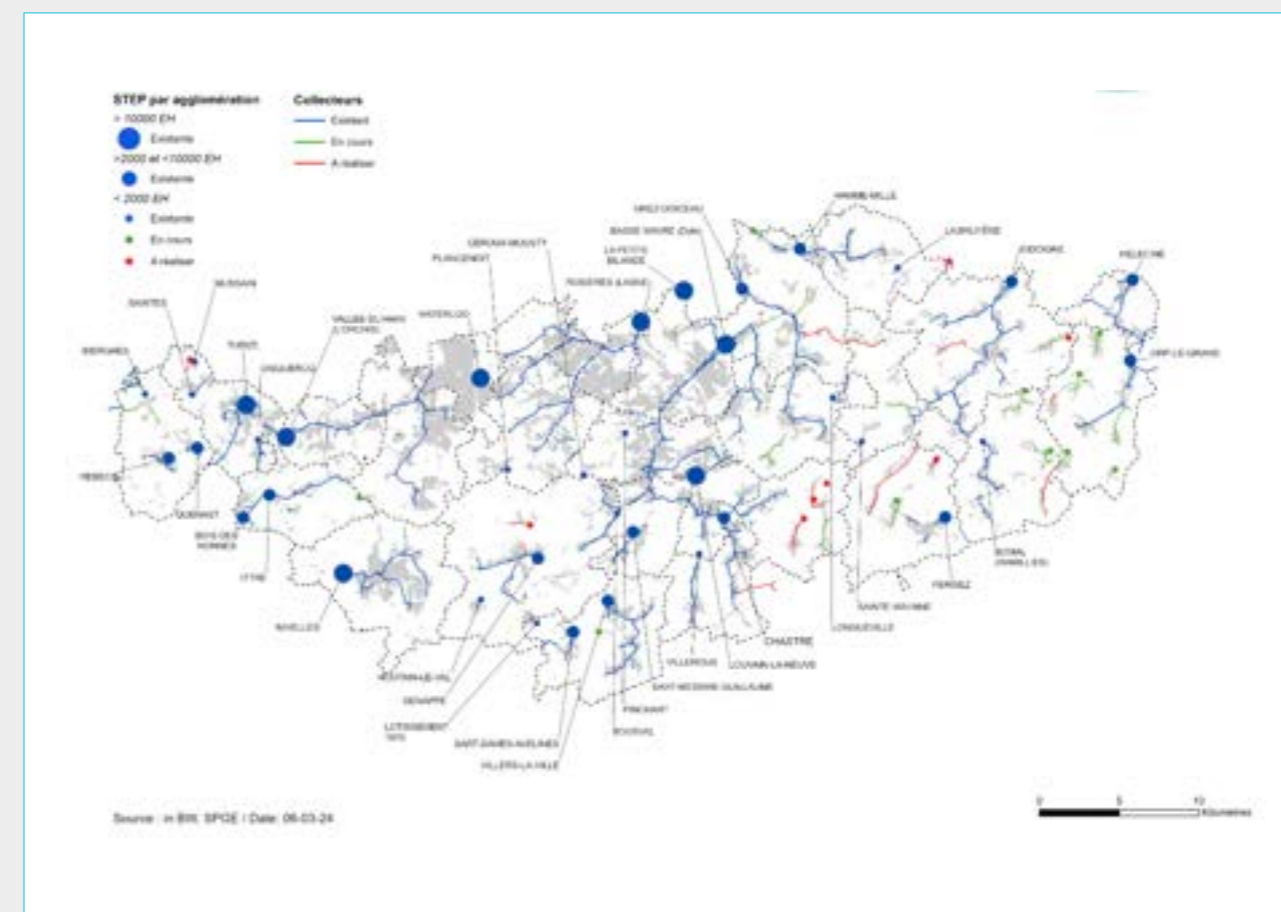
STEP par agglomération
> 10000 EH
Existante
>2000 et <10000 EH
Existante
< 2000 EH
Existante
En cours
A réaliser

Collecteurs
Existant
En cours
A réaliser

HAMME-MILLE
LA BRUYÈRE
JODOIGNE
HÉLÉCINE
ORP-LE-GRAND
GREZ-DOICEAU
BASSE-WAVRE (Dyle)
LA PETITE BILANDE
ROSIÈRES (Lasne)
OHAIN-MOUSTY
PLANCENOIT
WATERLOO
VALLÉE DU HAIN (L'ORCHIS)
TUBIZE
QUENAST
BIERGHES
HENNUYÈRES
SAINTES
BOIS DES NONNES
ITTRE
NIVELLES
LANGUEUVILLE
CHASTRE
LOUVAIN-LA-NEUVE
VILLEROUX
SAINT-MÉDARD GUILLAUME
PINCHART
BOUSVAL
SAINT-AMAND-AVELINES
VILLERS-LA-VILLE
LOTISSEMENT
GENAPPE
SAINTE-MARIE
PERWEZ
BOMAL
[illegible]

Source : in BW, SPGE / Date: 06-03-24

0 5 10 Kilomètres